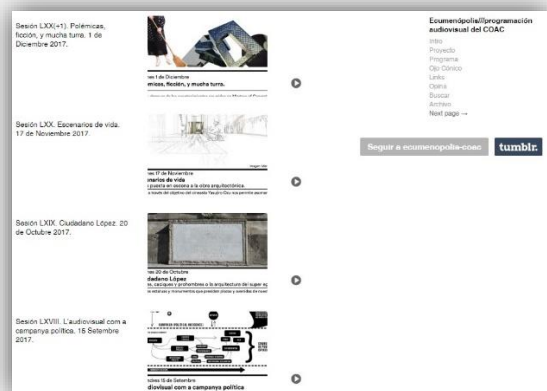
Sesión LXX(+1). Polémicas, ficción, y mucha turra. 1 de Diciembre 2017.

es 1 de Diciembre
micas, ficción, y mucha turra.

Sesión LXX. Escenarios de vida. 17 de Noviembre 2017.

es 17 de Noviembre
narios de vida
puesta en escena a la obra arquitectónica.

Sesión LXIX. Ciudadano López. 20 de Octubre 2017.

es 20 de Octubre
dadano López

Sesión LXVIII. L'audiovisual com a campanya política. 15 Setembre 2017.

ndres 15 de Setembre
diovisual com a campanya política

Ecumenópolis///programación audiovisual del COAC

Inicio
Proyecto
Programa
Ojo Cónico
Links
Opina
Buscar
Archivo
Next page →

Seguir a ecumenopolis-coac

tumblr.